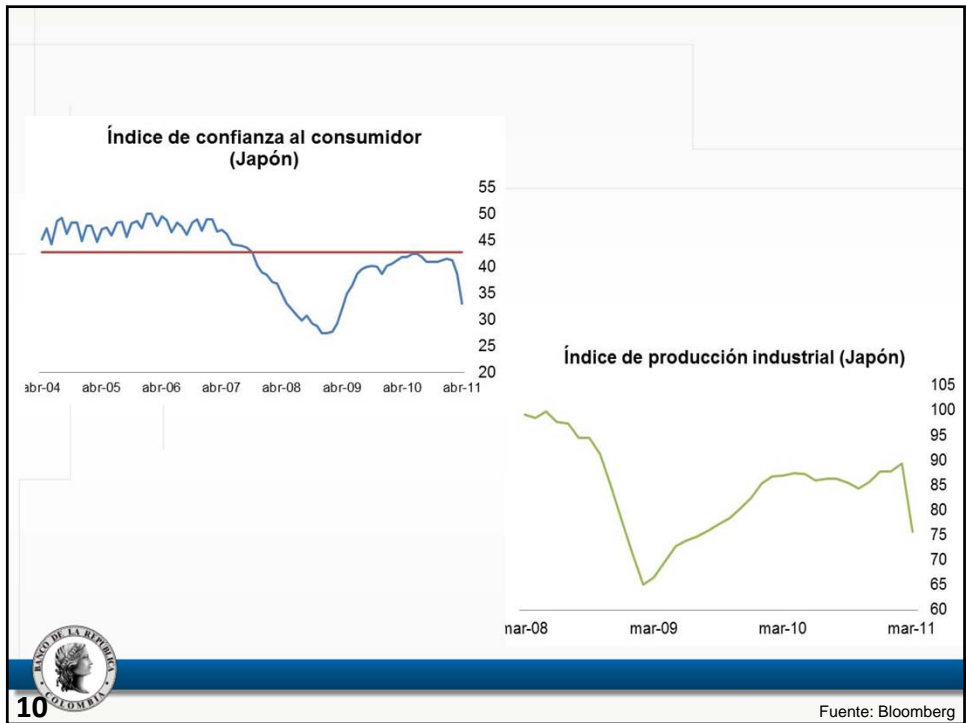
Índice de confianza al consumidor (Japón)

55
50
45
40
35
30
25
20

abr-04 abr-05 abr-06 abr-07 abr-08 abr-09 abr-10 abr-11

Índice de producción industrial (Japón)

105
100
95
90
85
80
75
70
65
60

mar-08 mar-09 mar-10 mar-11

BANCO DE LA REPÚBLICA COLOMBIA

10

Fuente: Bloomberg